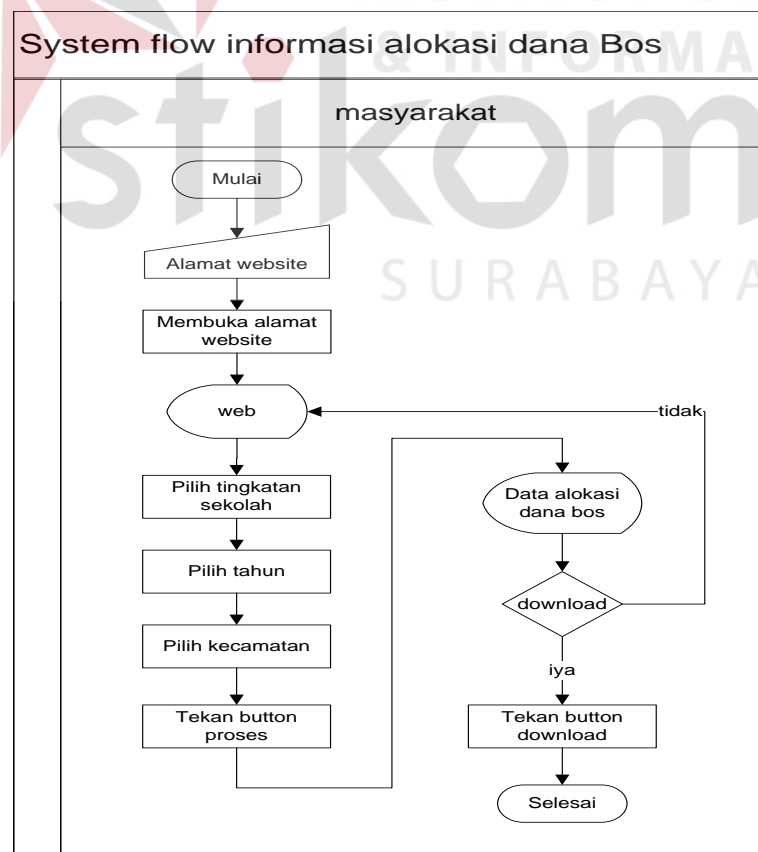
System flow informasi alokasi dana Bos

& INFORMA

stikom

SURABAYA

masyarakat

Mulai

Alamat website

Membuka alamat website

web

tidak

Pilih tingkatan sekolah

Data alokasi dana bos

Pilih tahun

download

Pilih kecamatan

iya

Tekan button proses

Tekan button download

Selesai